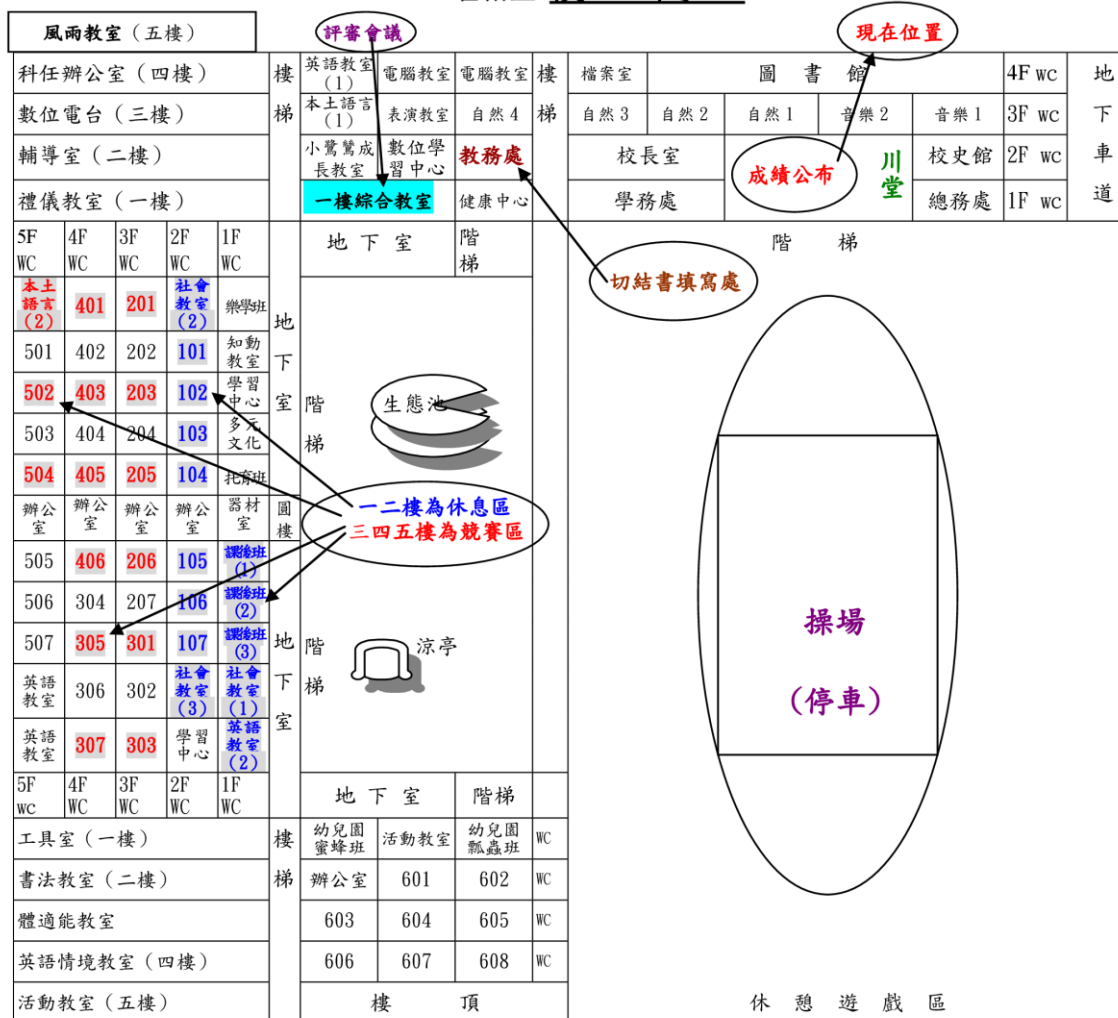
風雨教室（五樓）

評審會議

現在位置

| 科任辦公室（四樓） | 樓梯 | 英語教室（1） | 電腦教室 | 電腦教室 | 樓梯 | 檔案室 | 圖 書 館 | | | | 4F WC | 地下車道 |
|---|---|---|---|---|---|---|---|---|---|---|---|---|
| 數位電台（三樓） | | 本土語言（1） | 表演教室 | 自然4 | | 自然3 | 自然2 | 自然1 | 音樂2 | 音樂1 | 3F WC | |
| 輔導室（二樓） | | 小鷺鷥成長教室 | 數位學習中心 | 教務處 | | 校長室 | | 成績公布 | 川堂 | 校史館 | 2F WC | |
| 禮儀教室（一樓） | | 一樓綜合教室 | | 健康中心 | | 學務處 | | | | 總務處 | 1F WC | |

| 5F WC | 4F WC | 3F WC | 2F WC | 1F WC |
|---|---|---|---|---|
| 本土語言（2） | 401 | 201 | 社會教室（2） | 樂學班 |
| 501 | 402 | 202 | 101 | 知動教室 |
| 502 | 403 | 203 | 102 | 學習中心 |
| 503 | 404 | 204 | 103 | 多元文化 |
| 504 | 405 | 205 | 104 | 托育班 |
| 辦公室 | 辦公室 | 辦公室 | 辦公室 | 器材室 |
| 505 | 406 | 206 | 105 | 課後班（1） |
| 506 | 304 | 207 | 106 | 課後班（2） |
| 507 | 305 | 301 | 107 | 課後班（3） |
| 英語教室 | 306 | 302 | 社會教室（3） | 社會教室（1） |
| 英語教室 | 307 | 303 | 學習中心 | 英語教室（2） |
| 5F WC | 4F WC | 3F WC | 2F WC | 1F WC |

地下室 圓樓 地下室

地下室 階梯

階梯 生態池

一二樓為休息區
三四五樓為競賽區

階梯 涼亭

地下室 階梯

階 梯

切結書填寫處

操場

（停車）

| 工具室（一樓） | 樓梯 | 幼兒園蜜蜂班 | 活動教室 | 幼兒園瓢蟲班 | WC |
|---|---|---|---|---|---|
| 書法教室（二樓） | | 辦公室 | 601 | 602 | WC |
| 體適能教室 | | 603 | 604 | 605 | WC |
| 英語情境教室（四樓） | | 606 | 607 | 608 | WC |
| 活動教室（五樓） | | 樓 頂 | | | |

休 憩 遊 戲 區